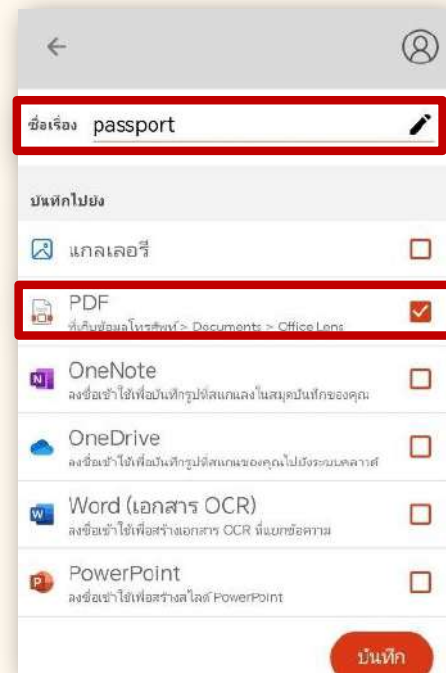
ชื่อเรื่อง passport

บันทึกไปยัง

แกลเลอรี

PDF
ที่เก็บข้อมูลโทรศัพท์ > Documents > Office Lens

OneNote
ลงชื่อเข้าใช้เพื่อบันทึกรูปที่สแกนลงในสมุดบันทึกของคุณ

OneDrive
ลงชื่อเข้าใช้เพื่อบันทึกรูปที่สแกนของคุณไปยังระบบคลาวด์

Word (เอกสาร OCR)
ลงชื่อเข้าใช้เพื่อสร้างเอกสาร OCR ที่แยกข้อความ

PowerPoint
ลงชื่อเข้าใช้เพื่อสร้างสไลด์ PowerPoint

บันทึก